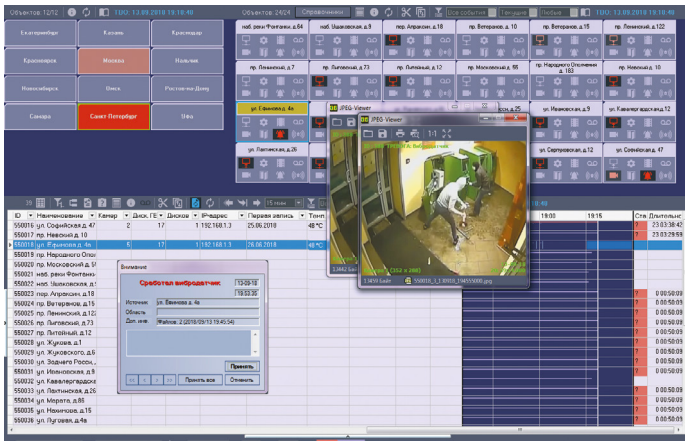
Объектов: 12/12 | TDO: 13.09.2018 19:18:40 | Объектов: 2/424 | Справочники | Все события | Текущие | Любые | TDO: 13.09.2018 19:18:40

| Екатеринбург | Казань | Краснодар |
|---|---|---|
| Красноярск | Москва | Нальчик |
| Новосибирск | Омск | Ростов-на-Дону |
| Самара | Санкт-Петербург | Уфа |

наб. реки Фонтанки, д.4 | пр. Жуковская, д.9 | пр. Апраксин, д.18 | пр. Ветеранов, д.10 | пр. Ветеранов, д.15 | пр. Ленинский, д.122

пр. Алтайский, д.7 | пр. Литейный, д.73 | пр. Литейный, д.12 | пр. Московский, д.55 | пр. Народного Ополчения, д.183 | пр. Невский, д.10

ул. Ефимова, д.4а | JPEG Viewer | ул. Ивановская, д.9 | ул. Кавалергардская, д.12

ул. Лахтинская, д.26 | JPEG Viewer | ул. Сверловская, д.12 | ул. Софийская, д.47

ID | Наименование | Камер | Диск. ГЕ | Дисков | IP-адрес | Первая запись | Темп | 19:00 | 19:15 | Ста | Длительн

550016 | ул. Софийская, д.47 | 2 | 17 | | 1.192.168.1.3 | 25.06.2018 | 48 °C | 23:03:38:42
550017 | пр. Невский, д.10 | | | | | | | 23:03:29:59
550018 | ул. Ефимова, д.4а | 6 | 17 | | 1.192.168.1.3 | 26.06.2018 | 48 °C
550019 | пр. Народного Опол
550020 | пр. Московский, д.5
550021 | наб. реки Фонтанк
550022 | наб. Жуковская, д
550023 | пер. Апраксин, д.18 | 0:00:50:09
550024 | пр. Ветеранов, д.15 | 0:00:50:09
550025 | пр. Ленинский, д.12 | 0:00:50:09
550026 | пр. Лиговский, д.73 | 0:00:50:09
550027 | пр. Литейный, д.12 | 0:00:50:09
550028 | ул. Жукова, д.1
550029 | ул. Жуковского, д.6 | 0:00:50:09
550030 | ул. Зодчего Росси | 0:00:50:09
550031 | ул. Ивановская, д.9 | 0:00:50:09
550032 | ул. Кавалергардск | 0:00:50:09
550033 | ул. Лахтинская, д.26 | 0:00:50:09
550034 | ул. Марата, д.86 | 0:00:50:09
550035 | пр. Нахимова, д.15 | 0:00:50:09
550036 | ул. Луговая, д.4в | 0:00:50:09

Внимание
Сработал вибродатчик
13-09-18
18:03:35
Источник: ул. Ефимова, д.4а
Область
Доп. инф. Файлов: 2 (2018/09/13 19:45:34)
Принять
Принять все | Отменить

13.8453 байт | (352 x 288) | 550018_3_1_10910_194559388.jpg